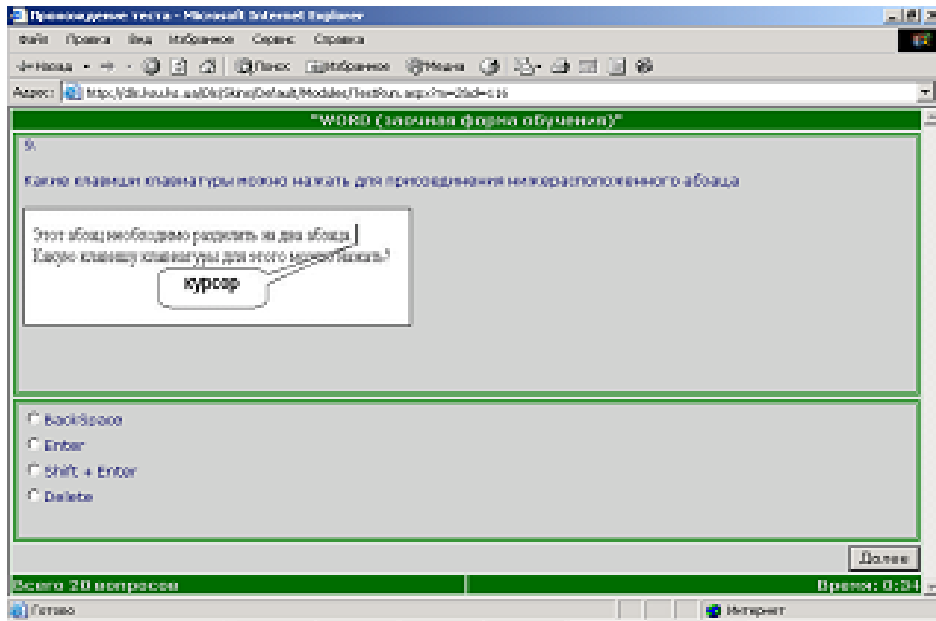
Прохождение теста - Microsoft Internet Explorer

Файл Правка Вид Избранное Сервис Справка

Назад Поиск Избранное Медиа

Адрес: http://dlc.kou.kz/Dlc/Skins/Default/Modules/TestRun.aspx?s=2&id=c16

"WORD (заочная форма обучения)"

9.

Какие клавиши клавиатуры можно нажать для присоединения нижерасположенного абзаца

Этот абзац необходимо разделить на два абзаца.
Какую клавишу клавиатуры для этого нужно нажать?

курсор

BackSpace

Enter

Shift + Enter

Delete

Далее

Всего 20 вопросов

Время: 0:34

Готово

Интернет